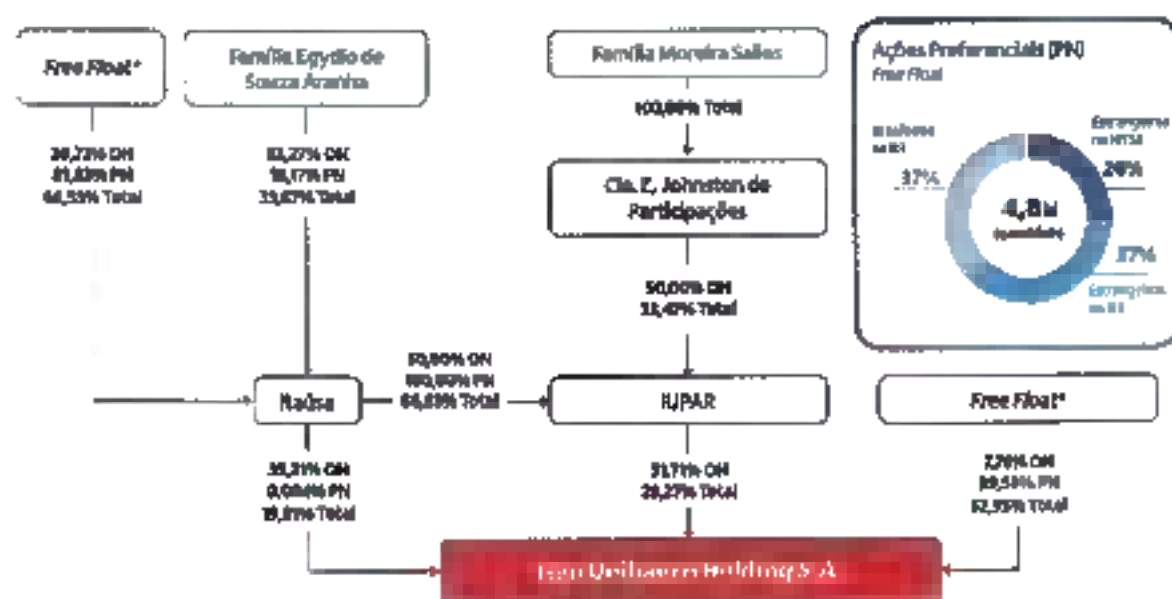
Free Float*

Família Egydio de Souza Aranha

Família Moreira Salles

100,00% Total

Cia. E. Johnston de Participações

Ações Preferenciais (PN)
Free Float

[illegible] na B3

Estrangeiros na NYSE

26%

37%

4,8 bi (quantidade)

37%

Estrangeiros na B3

38,72% ON
81,83% PN
66,53% Total

61,27% ON
18,17% PN
33,47% Total

50,00% ON
33,47% Total

Itaúsa

50,00% ON
100,00% PN
66,53% Total

IUPAR

Free Float*

39,21% ON
0,004% PN
19,01% Total

51,71% ON
26,27% Total

7,78% ON
99,58% PN
52,93% Total

Itaú Unibanco Holding S.A.